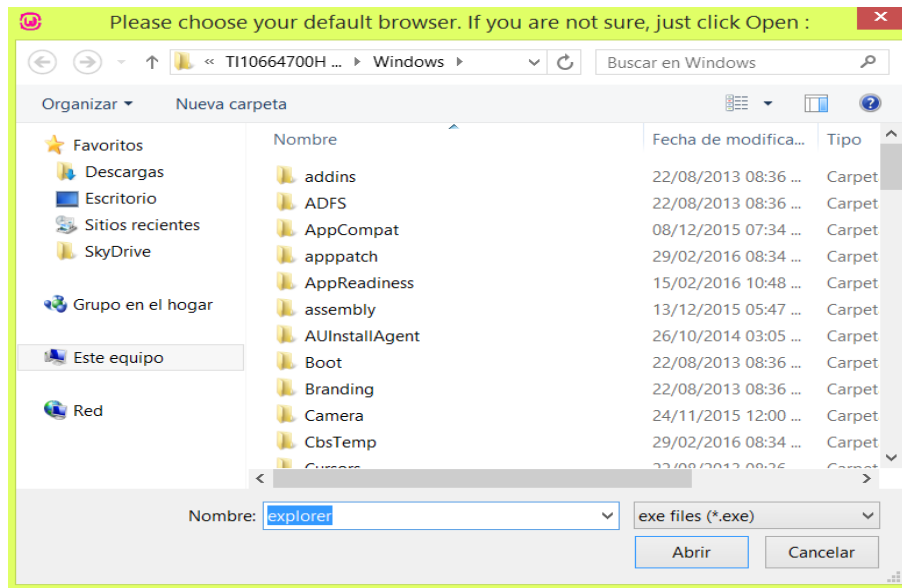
Please choose your default browser. If you are not sure, just click Open :

« TI10664700H ... ▸ Windows ▸

Buscar en Windows

Organizar ▾ Nueva carpeta

Favoritos
Descargas
Escritorio
Sitios recientes
SkyDrive

Grupo en el hogar

Este equipo

Red

| Nombre | Fecha de modifica... | Tipo |
|---|---|---|
| addins | 22/08/2013 08:36 ... | Carpet |
| ADFS | 22/08/2013 08:36 ... | Carpet |
| AppCompat | 08/12/2015 07:34 ... | Carpet |
| apppatch | 29/02/2016 08:34 ... | Carpet |
| AppReadiness | 15/02/2016 10:48 ... | Carpet |
| assembly | 13/12/2015 05:47 ... | Carpet |
| AUInstallAgent | 26/10/2014 03:05 ... | Carpet |
| Boot | 22/08/2013 08:36 ... | Carpet |
| Branding | 22/08/2013 08:36 ... | Carpet |
| Camera | 24/11/2015 12:00 ... | Carpet |
| CbsTemp | 29/02/2016 08:34 ... | Carpet |
| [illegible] | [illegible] | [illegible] |

Nombre: explorer

exe files (*.exe)

Abrir

Cancelar